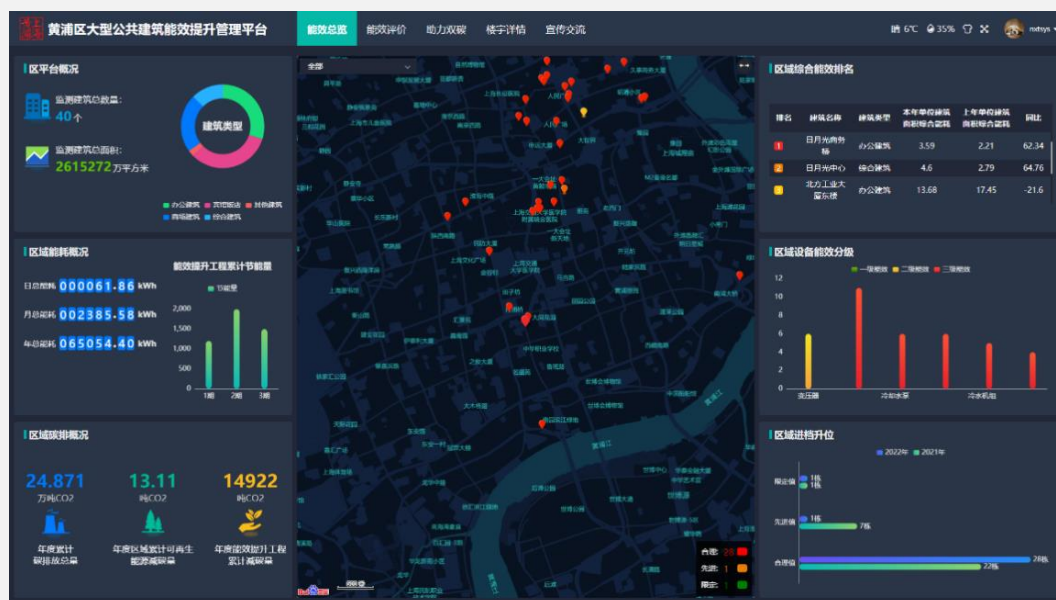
黄浦区大型公共建筑能效提升管理平台

能效总览 能效评价 助力双碳 楼宇详情 宣传交流

6℃ 35% nxtsys

区平台概况

监测建筑总数量：
40个

监测建筑总面积：
2615272万平方米

建筑类型

办公建筑 宾馆饭店 其他建筑 商场建筑 综合建筑

区域能耗概况

日总能耗 000061.86 kWh
月总能耗 002385.58 kWh
年总能耗 065054.40 kWh

能效提升工程累计节能量

节能量

2,000
1,500
1,000
500
0

1期 2期 3期

区域碳排概况

24.871
万吨CO2
年度累计碳排放总量

13.11
吨CO2
年度区域累计可再生能源减碳量

14922
吨CO2
年度能效提升工程累计减碳量

全部

区域综合能效排名

| 排名 | 建筑名称 | 建筑类型 | 本年单位建筑面积综合能耗 | 上年单位建筑面积综合能耗 | 同比 |
|---|---|---|---|---|---|
| 1 | 日月光商务楼 | 办公建筑 | 3.59 | 2.21 | 62.34 |
| 2 | 日月光中心 | 综合建筑 | 4.6 | 2.79 | 64.76 |
| 3 | 北方工业大厦东楼 | 办公建筑 | 13.68 | 17.45 | -21.6 |

区域设备能效分级

一级能效 二级能效 三级能效

12
10
8
6
4
2
0

变压器 冷却水泵 冷水机组

区域进档升位

2022年 2021年

限定值 1栋 1栋
先进值 1栋 7栋
合理值 28栋 22栋

合理：
先进：1
限定：1